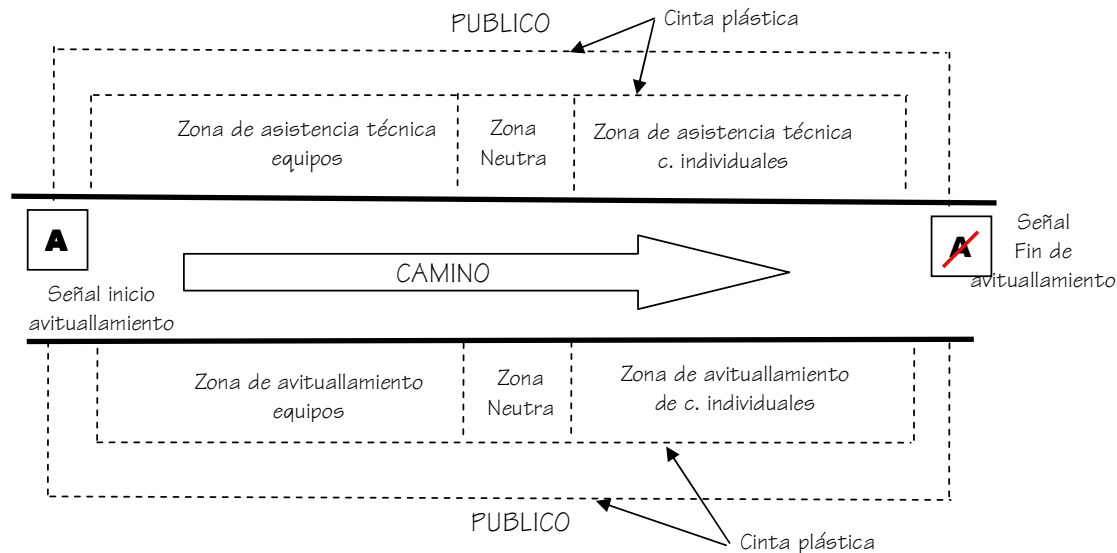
PUBLICO

Cinta plástica

Zona de asistencia técnica equipos

Zona Neutra

Zona de asistencia técnica c. individuales

A

Señal inicio avitualllamiento

CAMINO

A

Señal Fin de avitualllamiento

Zona de avituallamiento equipos

Zona Neutra

Zona de avituallamiento de c. individuales

PUBLICO

Cinta plástica